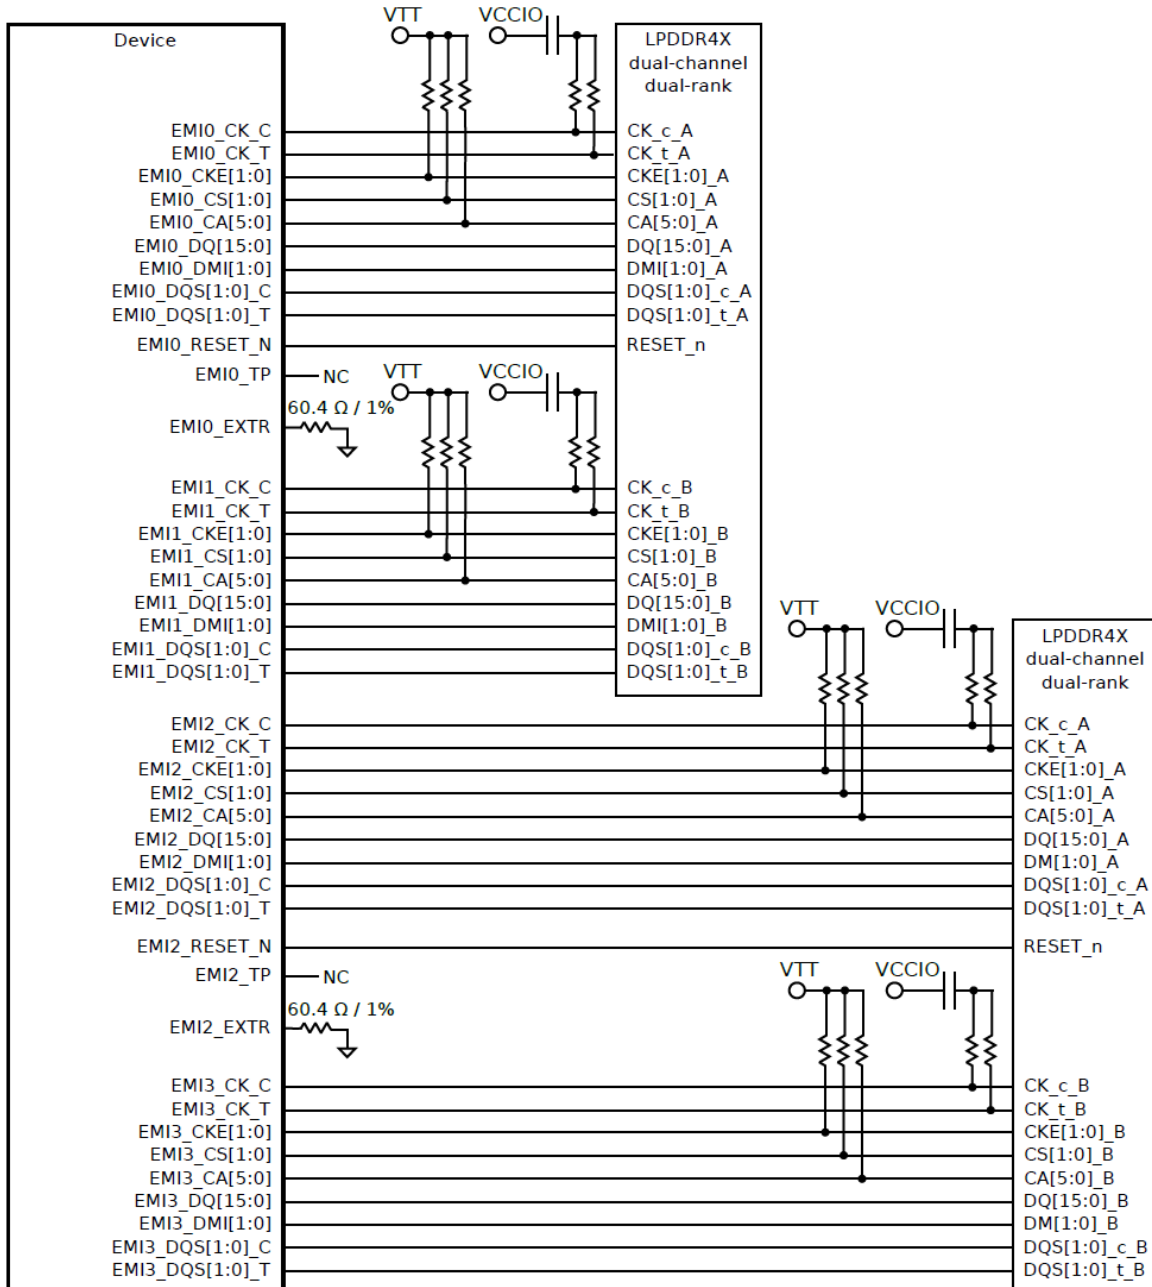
Device

VTT VCCIO

LPDDR4X dual-channel dual-rank

EMI0_CK_C
EMI0_CK_T
EMI0_CKE[1:0]
EMI0_CS[1:0]
EMI0_CA[5:0]
EMI0_DQ[15:0]
EMI0_DMI[1:0]
EMI0_DQS[1:0]_C
EMI0_DQS[1:0]_T
EMI0_RESET_N
EMI0_TP
EMI0_EXTR

CK_c_A
CK_t_A
CKE[1:0]_A
CS[1:0]_A
CA[5:0]_A
DQ[15:0]_A
DMI[1:0]_A
DQS[1:0]_c_A
DQS[1:0]_t_A
RESET_n

NC
VTT VCCIO
60.4 Ω / 1%

EMI1_CK_C
EMI1_CK_T
EMI1_CKE[1:0]
EMI1_CS[1:0]
EMI1_CA[5:0]
EMI1_DQ[15:0]
EMI1_DMI[1:0]
EMI1_DQS[1:0]_C
EMI1_DQS[1:0]_T

CK_c_B
CK_t_B
CKE[1:0]_B
CS[1:0]_B
CA[5:0]_B
DQ[15:0]_B
DMI[1:0]_B
DQS[1:0]_c_B
DQS[1:0]_t_B

VTT VCCIO

LPDDR4X dual-channel dual-rank

EMI2_CK_C
EMI2_CK_T
EMI2_CKE[1:0]
EMI2_CS[1:0]
EMI2_CA[5:0]
EMI2_DQ[15:0]
EMI2_DMI[1:0]
EMI2_DQS[1:0]_C
EMI2_DQS[1:0]_T
EMI2_RESET_N
EMI2_TP
EMI2_EXTR

CK_c_A
CK_t_A
CKE[1:0]_A
CS[1:0]_A
CA[5:0]_A
DQ[15:0]_A
DM[1:0]_A
DQS[1:0]_c_A
DQS[1:0]_t_A
RESET_n

NC
60.4 Ω / 1%
VTT VCCIO

EMI3_CK_C
EMI3_CK_T
EMI3_CKE[1:0]
EMI3_CS[1:0]
EMI3_CA[5:0]
EMI3_DQ[15:0]
EMI3_DMI[1:0]
EMI3_DQS[1:0]_C
EMI3_DQS[1:0]_T

CK_c_B
CK_t_B
CKE[1:0]_B
CS[1:0]_B
CA[5:0]_B
DQ[15:0]_B
DM[1:0]_B
DQS[1:0]_c_B
DQS[1:0]_t_B